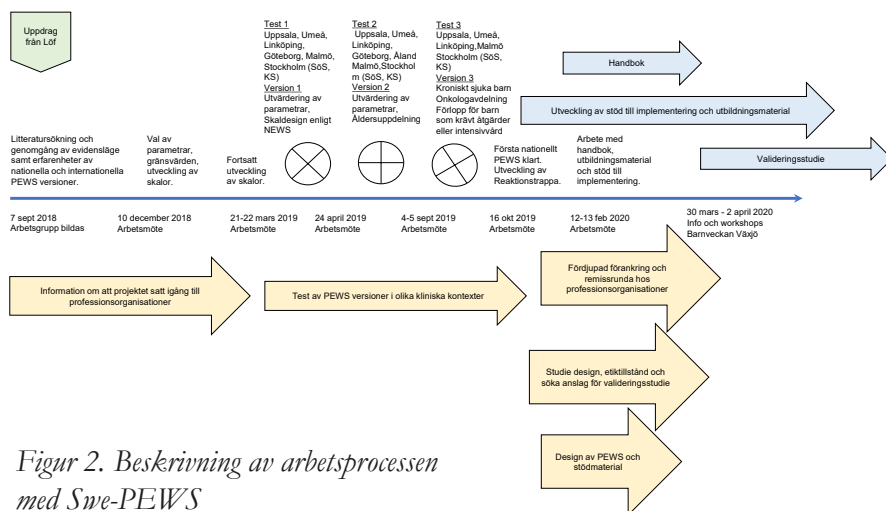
Uppdrag från Löf

Test 1
Uppsala, Umeå, Linköping, Göteborg, Malmö, Stockholm (SöS, KS)
Version 1
Utvärdering av parametrar, Skaldesign enligt NEWS

Test 2
Uppsala, Umeå, Linköping, Göteborg, Åland Malmö,Stockholm (SöS, KS)
Version 2
Utvärdering av parametrar, Åldersuppdelning

Test 3
Uppsala, Umeå, Linköping,Malmö Stockholm (SöS, KS)
Version 3
Kroniskt sjuka barn Onkologavdelning Förlopp för barn som krävt åtgärder eller intensivvård

Handbok

Utveckling av stöd till implementering och utbildningsmaterial

Valideringsstudie

Litteratursökning och genomgång av evidensläge samt erfarenheter av nationella och internationella PEWS versioner.

Val av parametrar, gränsvärden, utveckling av skalor.

Fortsatt utveckling av skalor.

Första nationellt PEWS klart. Utveckling av Reaktionstrappa.

Arbete med handbok, utbildningsmaterial och stöd till implementering.

7 sept 2018
Arbetsgrupp bildas

10 december 2018
Arbetsmöte

21-22 mars 2019
Arbetsmöte

24 april 2019
Arbetsmöte

4-5 sept 2019
Arbetsmöte

16 okt 2019
Arbetsmöte

12-13 feb 2020
Arbetsmöte

30 mars - 2 april 2020
Info och workshops
Barnveckan Växjö

Information om att projektet satt igång till professionsorganisationer

Test av PEWS versioner i olika kliniska kontexter

Fördjupad förankring och remissrunda hos professionsorganisationer

Studie design, etiktillstånd och söka anslag för valideringsstudie

Design av PEWS och stödmaterial

Figur 2. Beskrivning av arbetsprocessen med Swe-PEWS